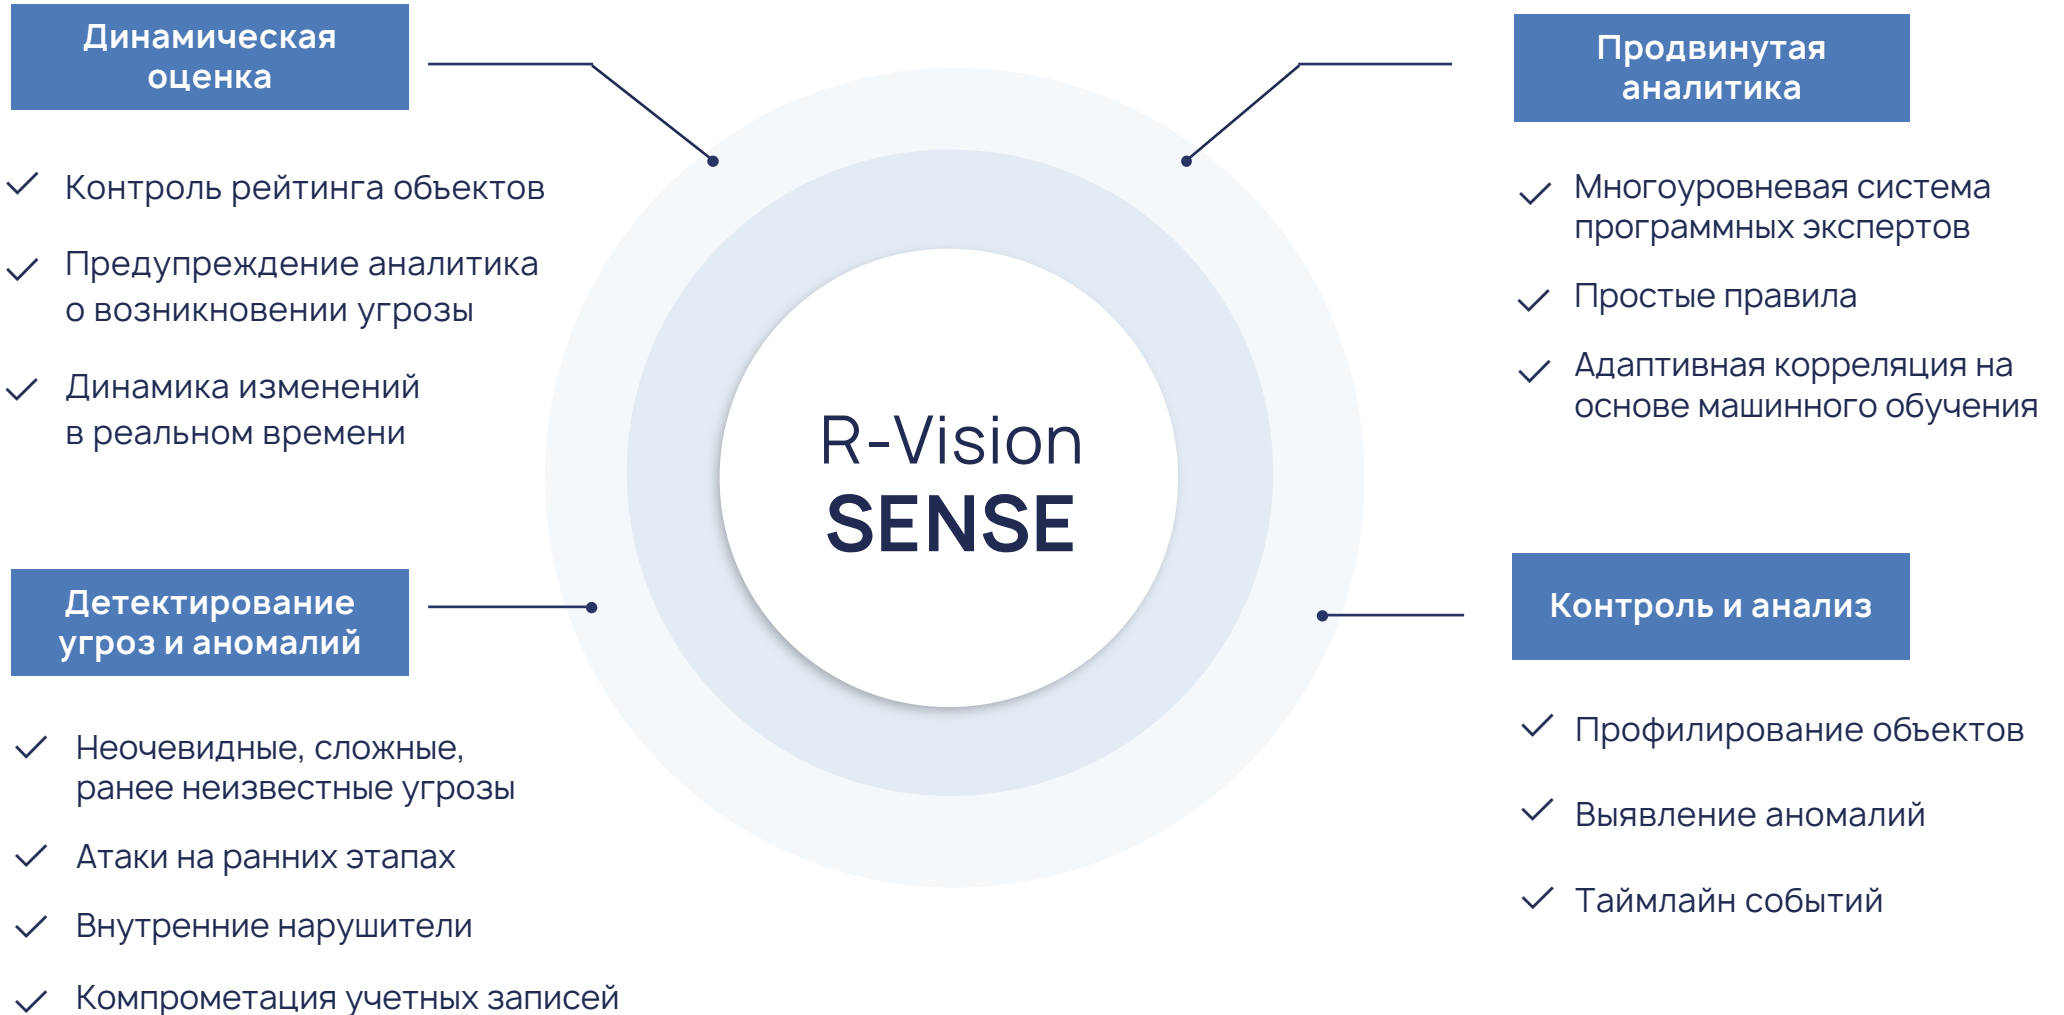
Динамическая оценка

✓ Контроль рейтинга объектов

✓ Предупреждение аналитика о возникновении угрозы

✓ Динамика изменений в реальном времени

R-Vision
SENSE

Продвинутая аналитика

✓ Многоуровневая система программных экспертов

✓ Простые правила

✓ Адаптивная корреляция на основе машинного обучения

Детектирование угроз и аномалий

✓ Неочевидные, сложные, ранее неизвестные угрозы

✓ Атаки на ранних этапах

✓ Внутренние нарушители

✓ Компрометация учетных записей

Контроль и анализ

✓ Профилирование объектов

✓ Выявление аномалий

✓ Таймлайн событий